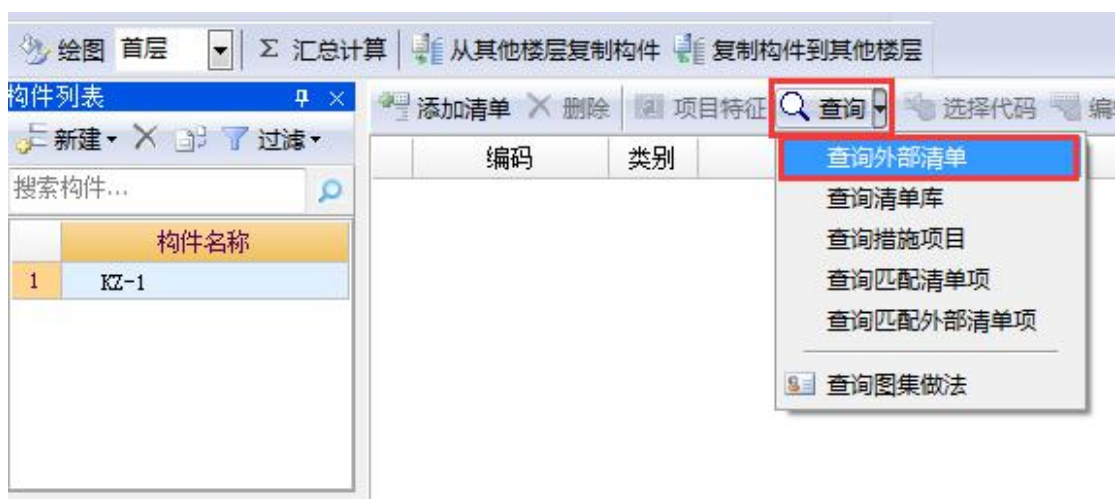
绘图 首层 Σ 汇总计算 从其他楼层复制构件 复制构件到其他楼层

构件列表

新建 过滤

搜索构件...

| | 构件名称 |
|---|---|
| 1 | KZ-1 |

添加清单 删除 项目特征 查询 选择代码 编

| 编码 | 类别 |
|---|---|

查询外部清单
查询清单库
查询措施项目
查询匹配清单项
查询匹配外部清单项
查询图集做法